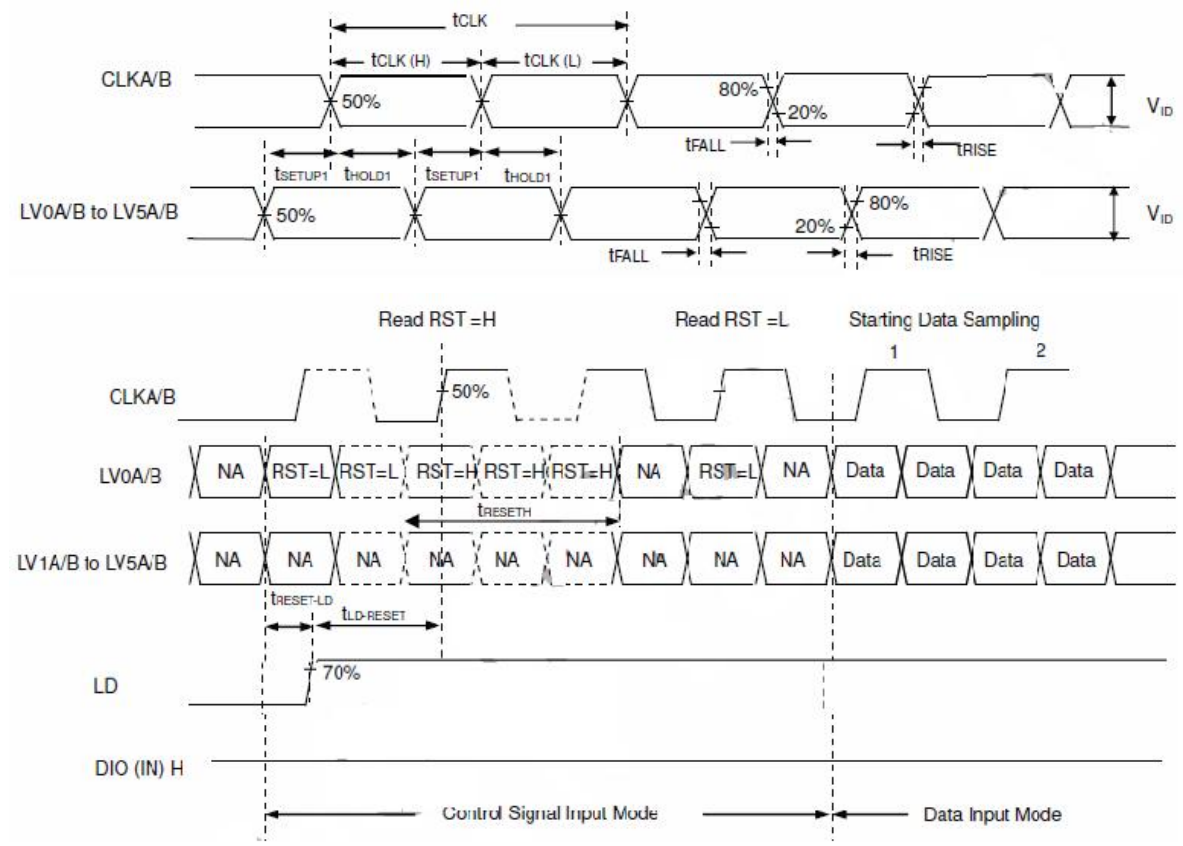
tCLK

tCLK (H)

tCLK (L)

CLKA/B

50%

80%

20%

$V_{ID}$

tFALL

tRISE

$t_{SETUP1}$ $t_{HOLD1}$ $t_{SETUP1}$ $t_{HOLD1}$

LV0A/B to LV5A/B

50%

80%

20%

$V_{ID}$

tFALL

tRISE

Read RST =H

Read RST =L

Starting Data Sampling

1

2

CLKA/B

50%

LV0A/B

NA RST=L RST=L RST=H RST=H RST=H NA RST=L NA Data Data Data Data

$t_{RESETH}$

LV1A/B to LV5A/B

NA NA NA NA NA NA NA NA NA Data Data Data Data

$t_{RESET-LD}$

$t_{LD-RESET}$

70%

LD

DIO (IN) H

Control Signal Input Mode

Data Input Mode